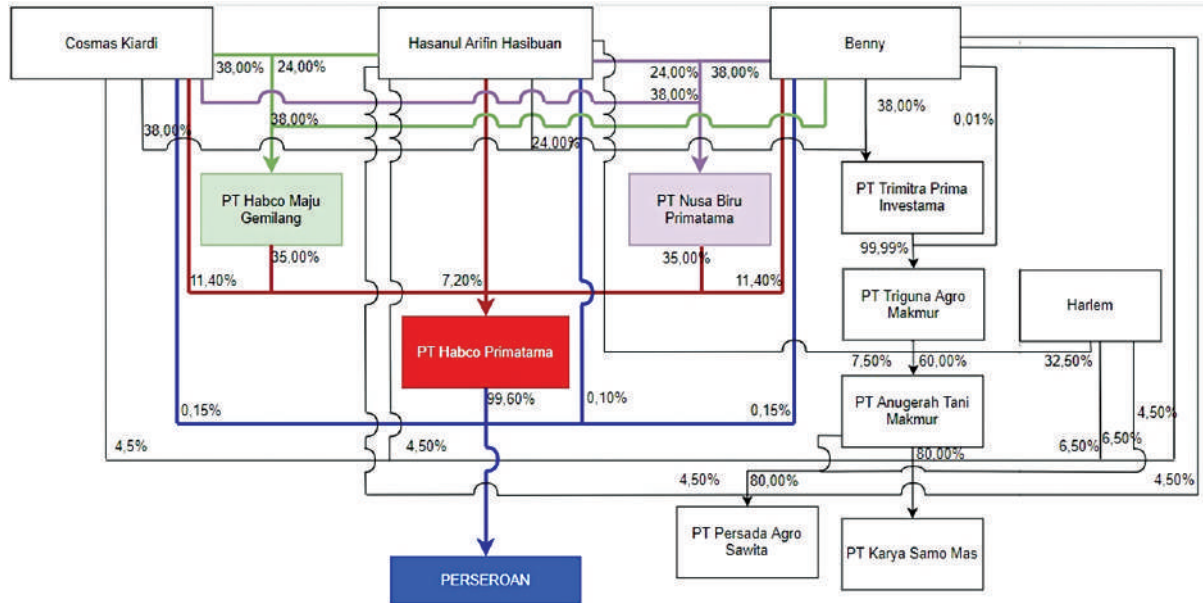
Cosmas Kiardi

Hasanul Arifin Hasibuan

Benny

38,00%
24,00%
24,00%
38,00%
38,00%
38,00%
38,00%
38,00%
0,01%
24,00%

PT Habco Maju Gemilang

PT Nusa Biru Primatama

PT Trimitra Prima Investama

99,99%

35,00%
35,00%
11,40%
7,20%
11,40%

PT Triguna Agro Makmur

Harlem

PT Habco Primatama

7,50%
60,00%
32,50%

PT Anugerah Tani Makmur

99,60%
0,10%
0,15%
0,15%
4,50%

4,5%
4,50%
6,50%
6,50%
80,00%

4,50%
80,00%
4,50%

PT Persada Agro Sawita

PT Karya Samo Mas

PERSEROAN